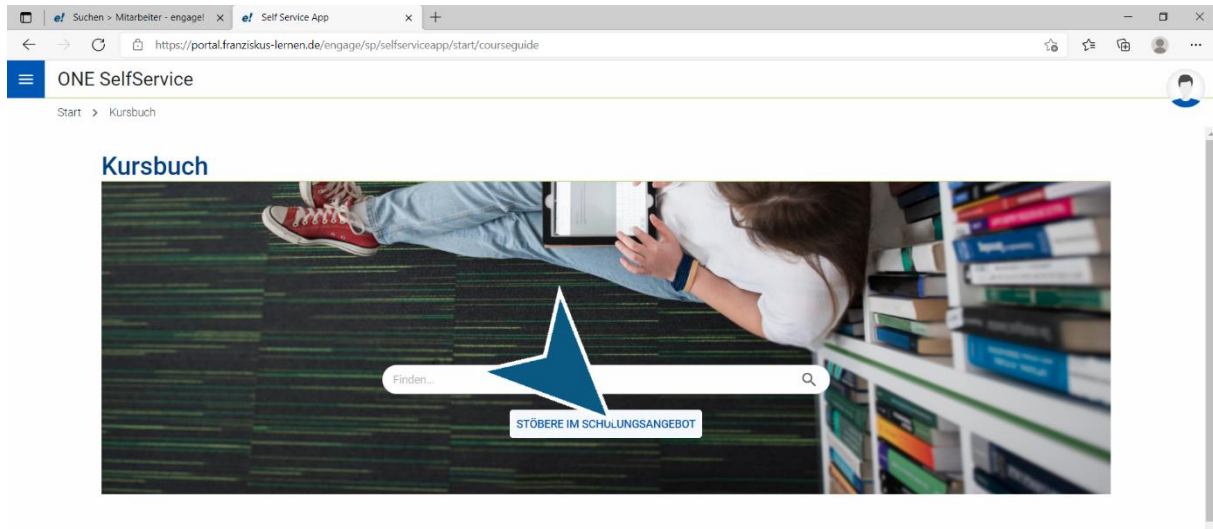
e! Suchen > Mitarbeiter - engage! ×
e! Self Service App ×
+
https://portal.franziskus-lernen.de/engage/sp/selfserviceapp/start/courseguide

ONE SelfService

Start > Kursbuch

Kursbuch

Finden...

STÖBERE IM SCHULUNGSANGEBOT